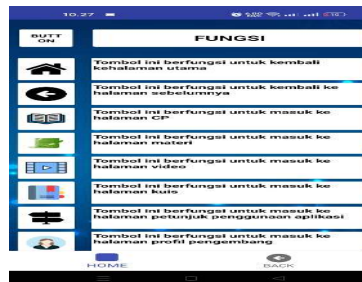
10.27

| BUTT ON | FUNGSI |
|---|---|
| | Tombol ini berfungsi untuk kembali kehalaman utama |
| | Tombol ini berfungsi untuk kembali ke halaman sebelumnya |
| | Tombol ini berfungsi untuk masuk ke halaman CP |
| | Tombol ini berfungsi untuk masuk ke halaman materi |
| | Tombol ini berfungsi untuk masuk ke halaman video |
| | Tombol ini berfungsi untuk masuk ke halaman kuis |
| | Tombol ini berfungsi untuk masuk ke halaman petunjuk penggunaan aplikasi |
| | Tombol ini berfungsi untuk masuk ke halaman profil pengembang |

HOME
BACK